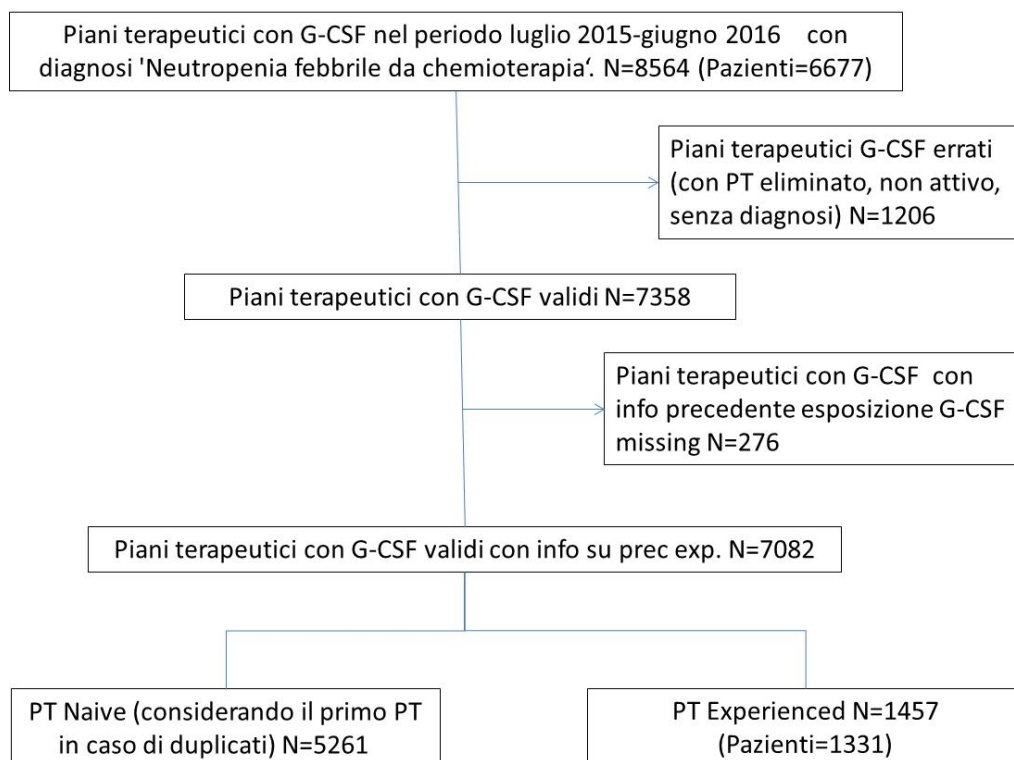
Piani terapeutici con G-CSF nel periodo luglio 2015-giugno 2016 con diagnosi 'Neutropenia febbrile da chemioterapia‘. N=8564 (Pazienti=6677)

Piani terapeutici G-CSF errati (con PT eliminato, non attivo, senza diagnosi) N=1206

Piani terapeutici con G-CSF validi N=7358

Piani terapeutici con G-CSF con info precedente esposizione G-CSF missing N=276

Piani terapeutici con G-CSF validi con info su prec exp. N=7082

PT Naive (considerando il primo PT in caso di duplicati) N=5261

PT Experienced N=1457 (Pazienti=1331)